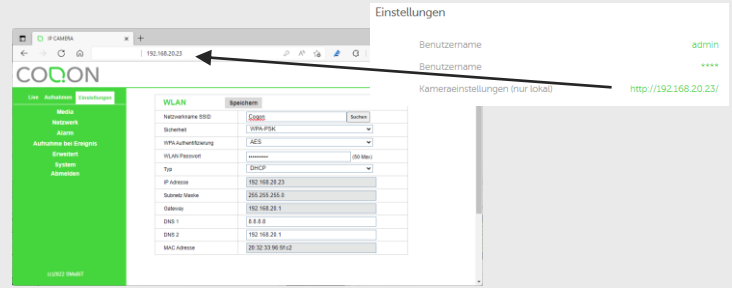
IP CAMERA
192.168.20.23
CODON
Live Aufnahmen Einstellungen
Media
Netzwerk
Alarm
Aufnahme bei Ereignis
Erweitert
System
Abmelden
©2022 Tiddl
WLAN Speichern

| | | |
|---|---|---|
| Netzwerkname SSID | Coqon | Suchen |
| Sicherheit | WPA-PSK | |
| WPA Authentifizierung | AES | |
| WLAN Passwort | •••••••••• | (50 Max) |
| Typ | DHCP | |
| IP Adresse | 192.168.20.23 | |
| Subnetz Maske | 255.255.255.0 | |
| Gateway | 192.168.20.1 | |
| DNS 1 | 8.8.8.8 | |
| DNS 2 | 192.168.20.1 | |
| MAC Adresse | 28:32:33:96:6f:c2 | |

Einstellungen

| | |
|---|---|
| Benutzername | admin |
| Benutzername | **** |
| Kameraeinstellungen (nur lokal) | http://192.168.20.23/ |